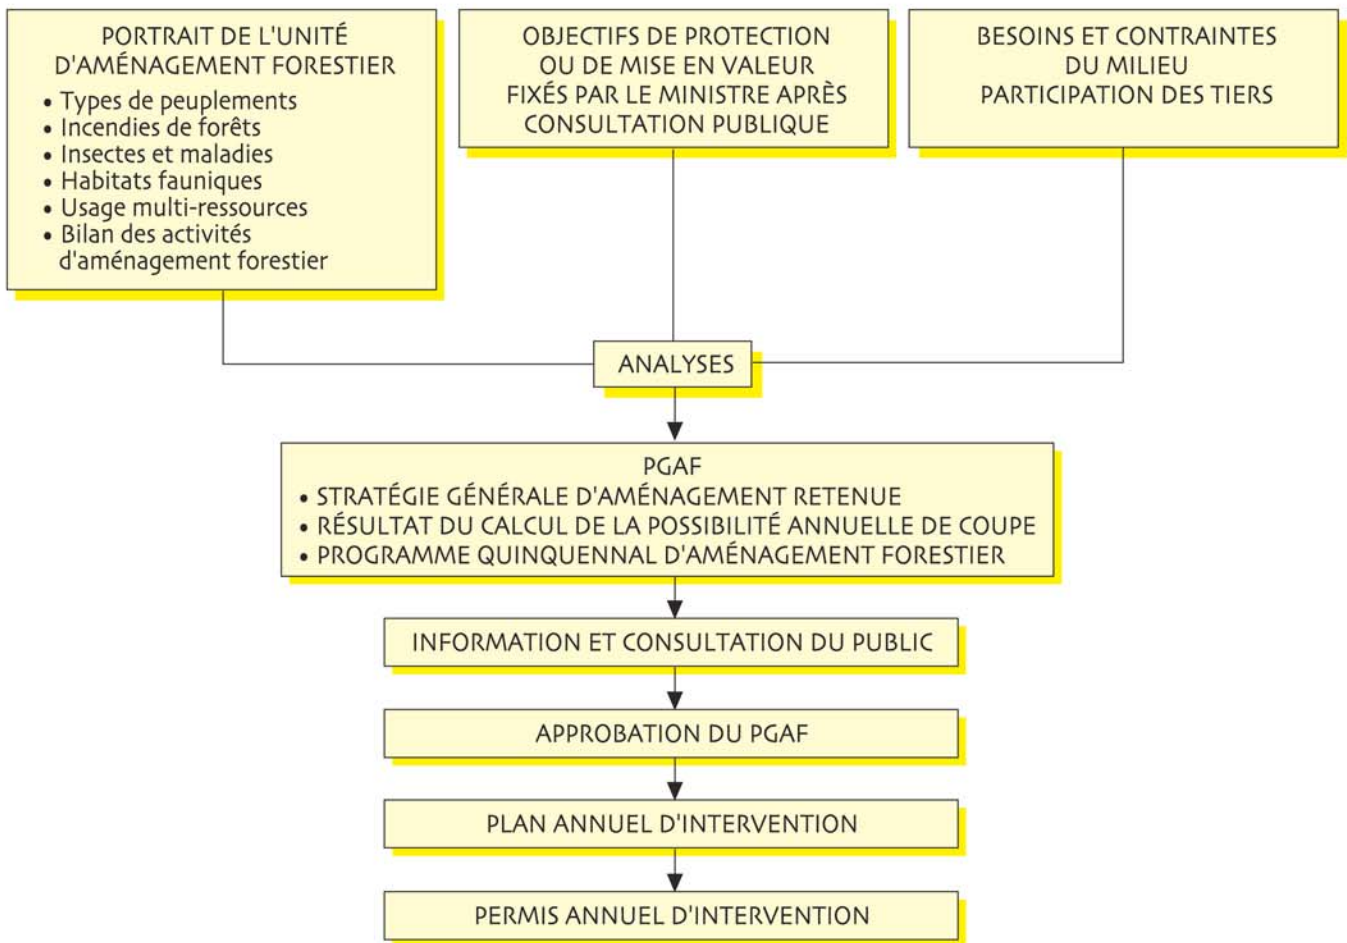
PORTRAIT DE L'UNITÉ D'AMÉNAGEMENT FORESTIER
• Types de peuplements
• Incendies de forêts
• Insectes et maladies
• Habitats fauniques
• Usage multi-ressources
• Bilan des activités d'aménagement forestier

OBJECTIFS DE PROTECTION OU DE MISE EN VALEUR FIXÉS PAR LE MINISTRE APRÈS CONSULTATION PUBLIQUE

BESOINS ET CONTRAINTES DU MILIEU
PARTICIPATION DES TIERS

ANALYSES

PGAF
• STRATÉGIE GÉNÉRALE D'AMÉNAGEMENT RETENUE
• RÉSULTAT DU CALCUL DE LA POSSIBILITÉ ANNUELLE DE COUPE
• PROGRAMME QUINQUENNAL D'AMÉNAGEMENT FORESTIER

INFORMATION ET CONSULTATION DU PUBLIC

APPROBATION DU PGAF

PLAN ANNUEL D'INTERVENTION

PERMIS ANNUEL D'INTERVENTION